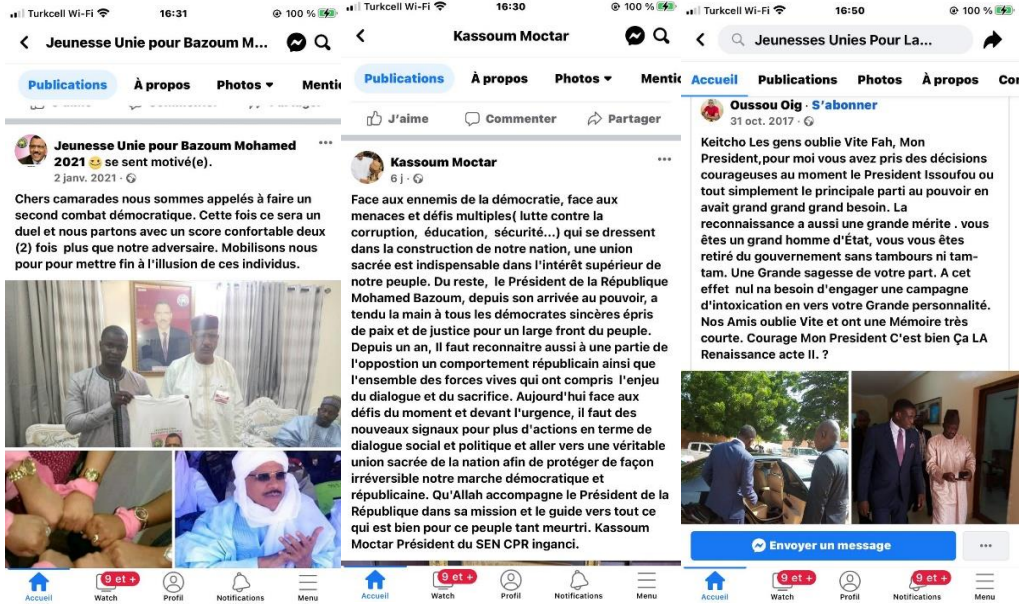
Turkcell Wi-Fi 16:31 100 %

Jeunesse Unie pour Bazoum M...

Publications À propos Photos Mentic

Jeunesse Unie pour Bazoum Mohamed 2021 😊 se sent motivé(e).
2 janv. 2021

Chers camarades nous sommes appelés à faire un second combat démocratique. Cette fois ce sera un duel et nous partons avec un score confortable deux (2) fois plus que notre adversaire. Mobilisons nous pour pour mettre fin à l'illusion de ces individus.

Accueil Watch 9 et + Profil Notifications Menu

Turkcell Wi-Fi 16:30 100 %

Kassoum Moctar

Publications À propos Photos Mentic

J'aime Commenter Partager

Kassoum Moctar
6 j

Face aux ennemis de la démocratie, face aux menaces et défis multiples( lutte contre la corruption, éducation, sécurité...) qui se dressent dans la construction de notre nation, une union sacrée est indispensable dans l'intérêt supérieur de notre peuple. Du reste, le Président de la République Mohamed Bazoum, depuis son arrivée au pouvoir, a tendu la main à tous les démocrates sincères épris de paix et de justice pour un large front du peuple. Depuis un an, Il faut reconnaitre aussi à une partie de l'oppostion un comportement républicain ainsi que l'ensemble des forces vives qui ont compris l'enjeu du dialogue et du sacrifice. Aujourd'hui face aux défis du moment et devant l'urgence, il faut des nouveaux signaux pour plus d'actions en terme de dialogue social et politique et aller vers une véritable union sacrée de la nation afin de protéger de façon irréversible notre marche démocratique et républicaine. Qu'Allah accompagne le Président de la République dans sa mission et le guide vers tout ce qui est bien pour ce peuple tant meurtri. Kassoum Moctar Président du SEN CPR inganci.

Accueil Watch 9 et + Profil Notifications Menu

Turkcell Wi-Fi 16:50 100 %

Jeunesses Unies Pour La...

Accueil Publications Photos À propos Co

Oussou Oig · S'abonner
31 oct. 2017

Keitcho Les gens oublie Vite Fah, Mon President,pour moi vous avez pris des décisions courageuses au moment le President Issoufou ou tout simplement le principale parti au pouvoir en avait grand grand grand besoin. La reconnaissance a aussi une grande mérite . vous êtes un grand homme d'État, vous vous êtes retiré du gouvernement sans tambours ni tam-tam. Une Grande sagesse de votre part. A cet effet nul na besoin d'engager une campagne d'intoxication en vers votre Grande personnalité. Nos Amis oublie Vite et ont une Mémoire très courte. Courage Mon President C'est bien Ça LA Renaissance acte II. ?

Envoyer un message

Accueil Watch 9 et + Profil Notifications Menu